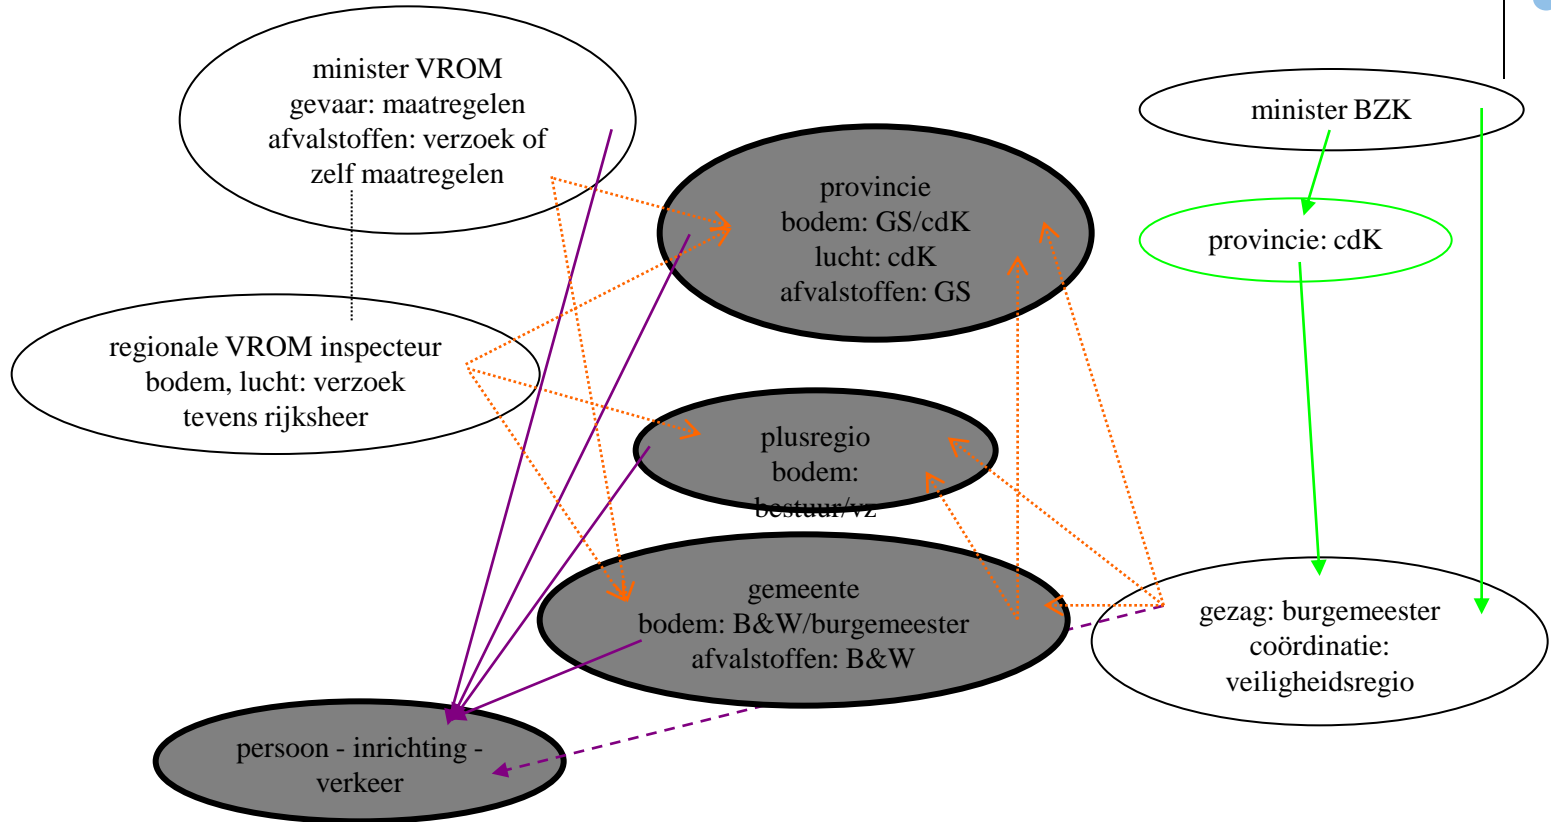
minister VROM
gevaar: maatregelen
afvalstoffen: verzoek of
zelf maatregelen

minister BZK

provincie
bodem: GS/cdK
lucht: cdK
afvalstoffen: GS

provincie: cdK

regionale VROM inspecteur
bodem, lucht: verzoek
tevens rijksheer

plusregio
bodem:
bestuur/vz

gemeente
bodem: B&W/burgemeester
afvalstoffen: B&W

gezag: burgemeester
coördinatie:
veiligheidsregio

persoon - inrichting -
verkeer